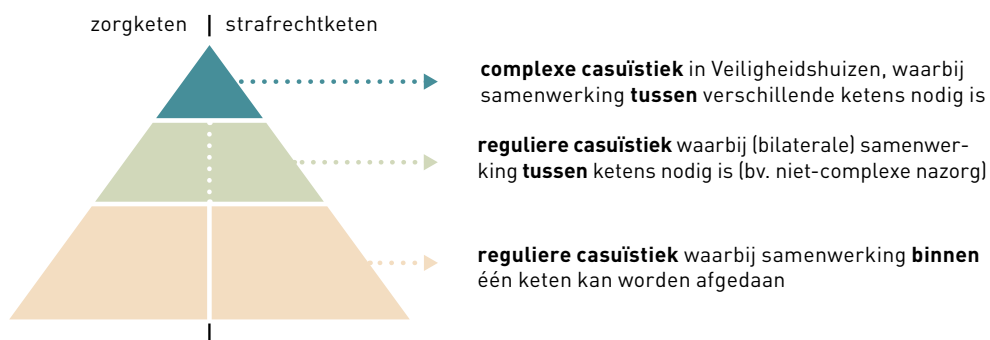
zorgketen | strafrechtketen

**complexe casuïstiek** in Veiligheidshuizen, waarbij samenwerking **tussen** verschillende ketens nodig is

**reguliere casuïstiek** waarbij (bilaterale) samenwerking **tussen** ketens nodig is (bv. niet-complexe nazorg)

**reguliere casuïstiek** waarbij samenwerking **binnen** één keten kan worden afgedaan